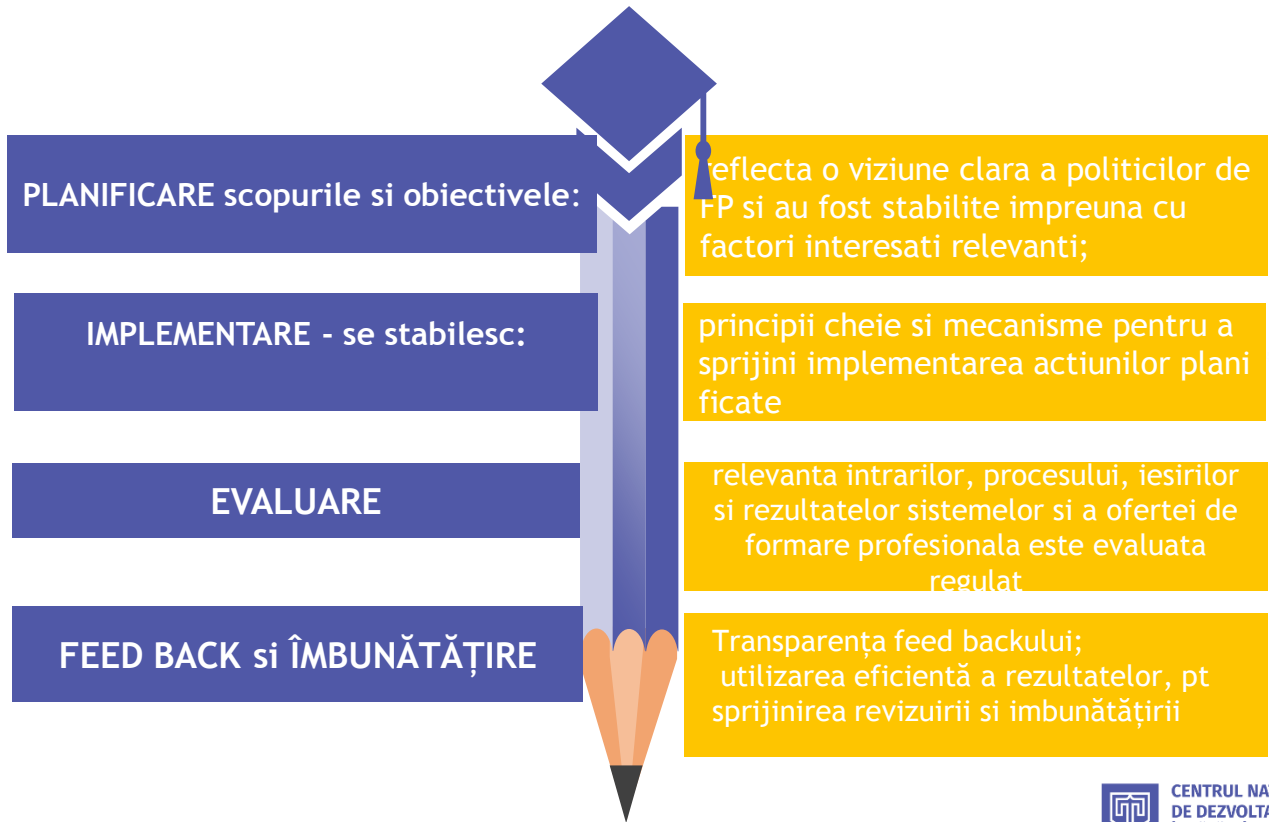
PLANIFICARE scopurile si obiectivele:

reflecta o viziune clara a politicilor de FP si au fost stabilite impreuna cu factori interesati relevanti;

IMPLEMENTARE - se stabilesc:

principii cheie si mecanisme pentru a sprijini implementarea actiunilor planificate

EVALUARE

relevanta intrarilor, procesului, iesirilor si rezultatelor sistemelor si a ofertei de formare profesionala este evaluata regulat

FEED BACK si ÎMBUNĂTĂȚIRE

Transparența feed backului;
utilizarea eficientă a rezultatelor, pt sprijinirea revizuirii si imbunătățirii

CENTRUL NA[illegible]
DE DEZVOLTA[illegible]